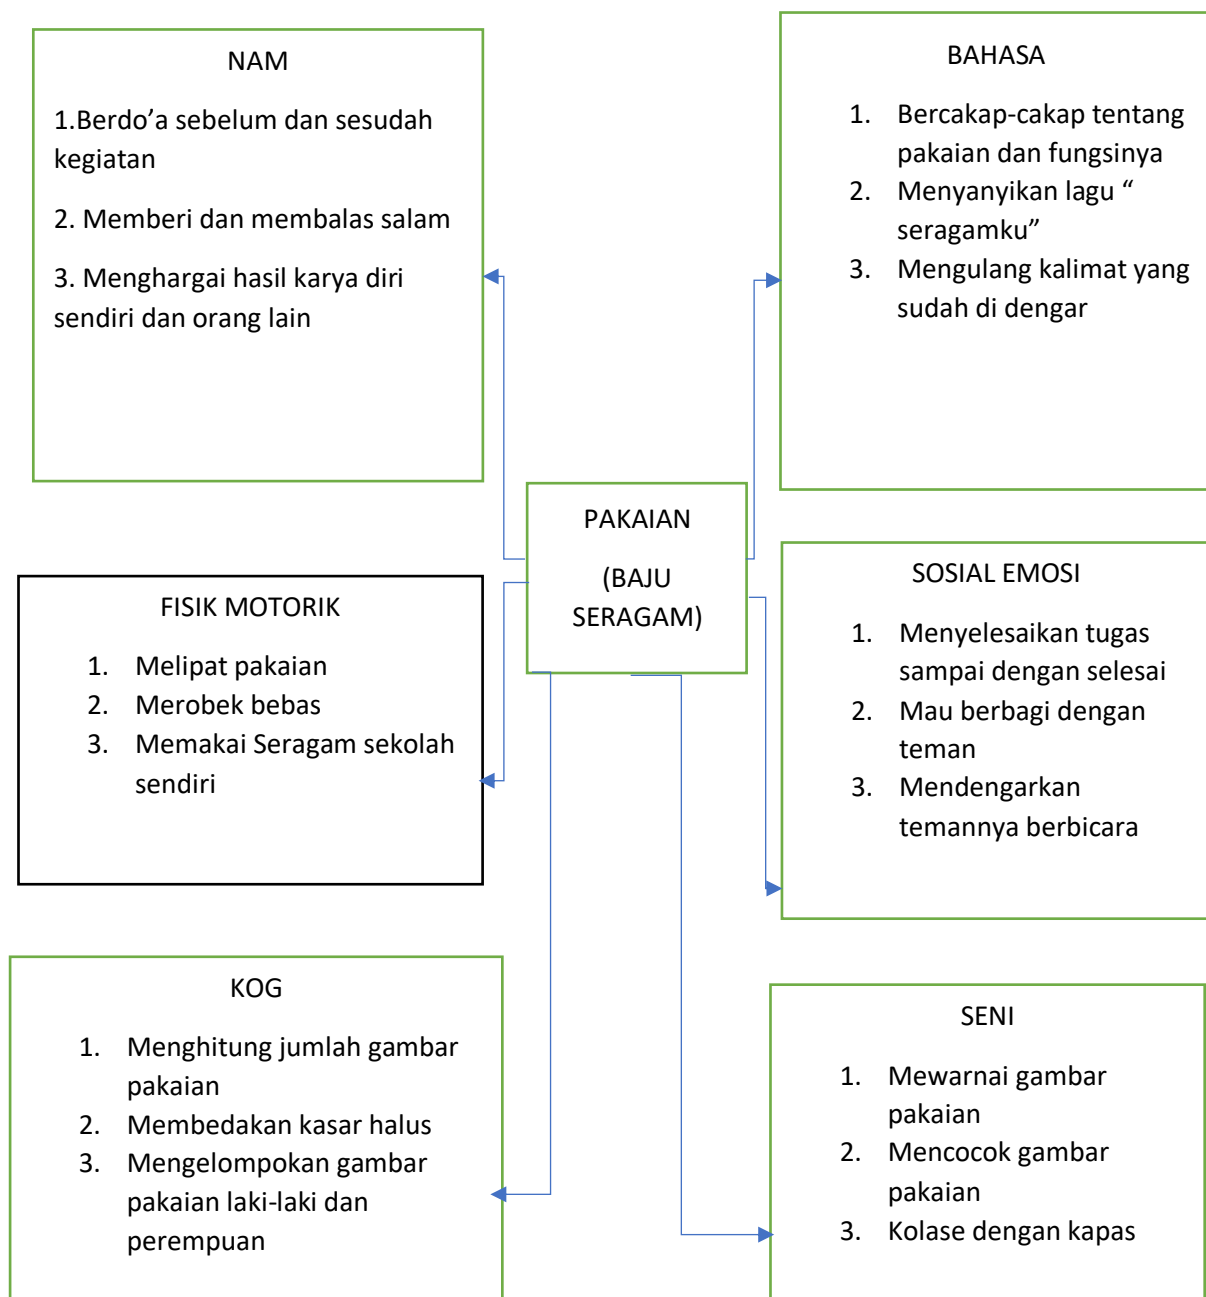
NAM

1.Berdo’a sebelum dan sesudah kegiatan

2. Memberi dan membalas salam

3. Menghargai hasil karya diri sendiri dan orang lain

BAHASA

1. Bercakap-cakap tentang pakaian dan fungsinya
2. Menyanyikan lagu “ seragamku”
3. Mengulang kalimat yang sudah di dengar

PAKAIAN

(BAJU SERAGAM)

FISIK MOTORIK

1. Melipat pakaian
2. Merobek bebas
3. Memakai Seragam sekolah sendiri

SOSIAL EMOSI

1. Menyelesaikan tugas sampai dengan selesai
2. Mau berbagi dengan teman
3. Mendengarkan temannya berbicara

KOG

1. Menghitung jumlah gambar pakaian
2. Membedakan kasar halus
3. Mengelompokan gambar pakaian laki-laki dan perempuan

SENI

1. Mewarnai gambar pakaian
2. Mencocok gambar pakaian
3. Kolase dengan kapas